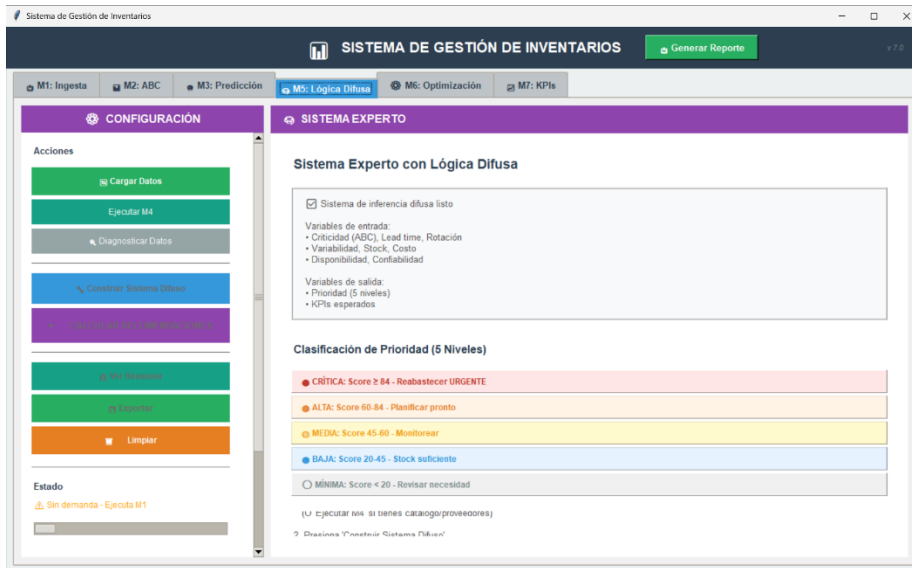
Sistema de Gestión de Inventarios

SISTEMA DE GESTIÓN DE INVENTARIOS

Generar Reporte

v 7.0

M1: Ingesta | M2: ABC | M3: Predicción | M5: Lógica Difusa | M6: Optimización | M7: KPIs

CONFIGURACIÓN

Acciones

Cargar Datos

Ejecutar M4

Diagnosticar Datos

Construir Sistema Difuso

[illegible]

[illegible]

Exportar

Limpiar

Estado

⚠ Sin demanda - Ejecuta M1

SISTEMA EXPERTO

Sistema Experto con Lógica Difusa

☑ Sistema de inferencia difusa listo

Variables de entrada:
• Criticidad (ABC), Lead time, Rotación
• Variabilidad, Stock, Costo
• Disponibilidad, Confiabilidad

Variables de salida:
• Prioridad (5 niveles)
• KPIs esperados

Clasificación de Prioridad (5 Niveles)

CRÍTICA: Score ≥ 84 - Reabastecer URGENTE

ALTA: Score 60-84 - Planificar pronto

MEDIA: Score 45-60 - Monitorear

BAJA: Score 20-45 - Stock suficiente

MÍNIMA: Score < 20 - Revisar necesidad

(O Ejecutar M4 si tienes catálogo/proveedores)

2. Presiona 'Construir Sistema Difuso'